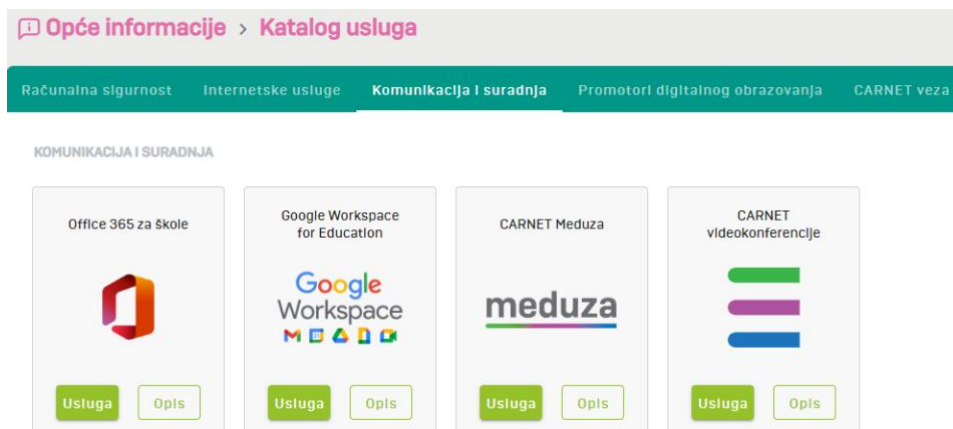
Opće informacije > Katalog usluga

Računalna sigurnost | Internetske usluge | Komunikacija i suradnja | Promotori digitalnog obrazovanja | CARNET veza

KOMUNIKACIJA I SURADNJA

Office 365 za škole

Usluga
Opis

Google Workspace for Education

Google Workspace

Usluga
Opis

CARNET Meduza

meduza

Usluga
Opis

CARNET videokonferencije

Usluga
Opis